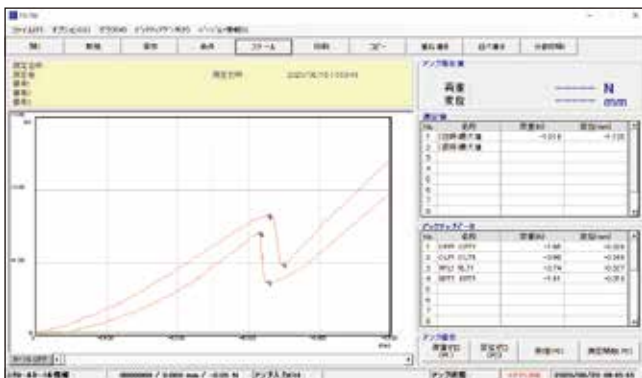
ファイル(F) オプション(O) グラフ(G) ピックアップ(P) バージョン情報(V)

開く | 新規 | 保存 | 条件 | スケール | 印刷 | コピー | 重ね書き | 比べ書き | 比較詳細

測定日時 2020/08/10 10:03:45

アンプ現在値
荷重 ------ N
変位 ------ mm

測定値
| No. | 名称 | 荷重(N) | 変位(mm) |
|---|---|---|---|
| 1 | 1回目:最大値 | -0.018 | -0.135 |
| 2 | 2回目:最大値 | | |
| 3 | | | |
| 4 | | | |
| 5 | | | |
| 6 | | | |
| 7 | | | |
| 8 | | | |

ピックアップデータ
| No. | 名称 | 荷重(N) | 変位(mm) |
|---|---|---|---|
| 1 | | -0.68 | -0.224 |
| 2 | | -0.66 | -0.244 |
| 3 | | -0.74 | -0.327 |
| 4 | | -0.61 | -0.354 |
| 5 | | | |
| 6 | | | |
| 7 | | | |
| 8 | | | |

アンプ操作
荷重ゼロ(P0) | 変位ゼロ(P0) | 荷重(N) | 測定開始(M)

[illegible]